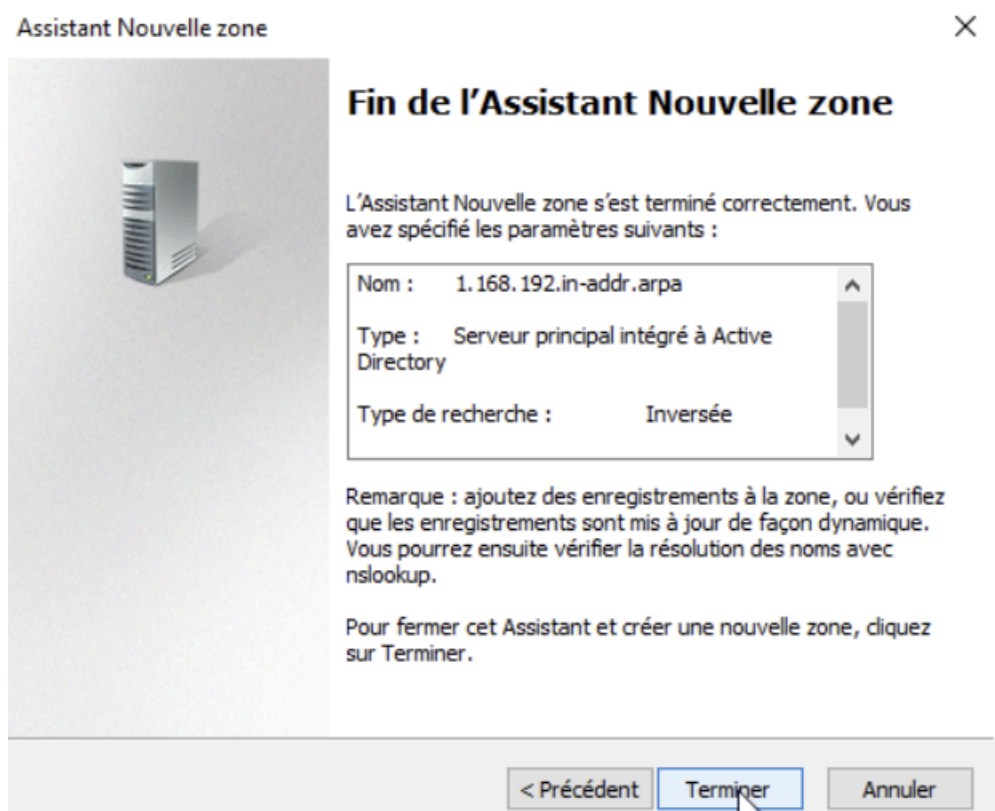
Assistant Nouvelle zone

×

Fin de l'Assistant Nouvelle zone

L'Assistant Nouvelle zone s'est terminé correctement. Vous avez spécifié les paramètres suivants :

Nom : 1.168.192.in-addr.arpa

Type : Serveur principal intégré à Active Directory

Type de recherche : Inversée

Remarque : ajoutez des enregistrements à la zone, ou vérifiez que les enregistrements sont mis à jour de façon dynamique. Vous pourrez ensuite vérifier la résolution des noms avec nslookup.

Pour fermer cet Assistant et créer une nouvelle zone, cliquez sur Terminer.

< Précédent Terminer Annuler